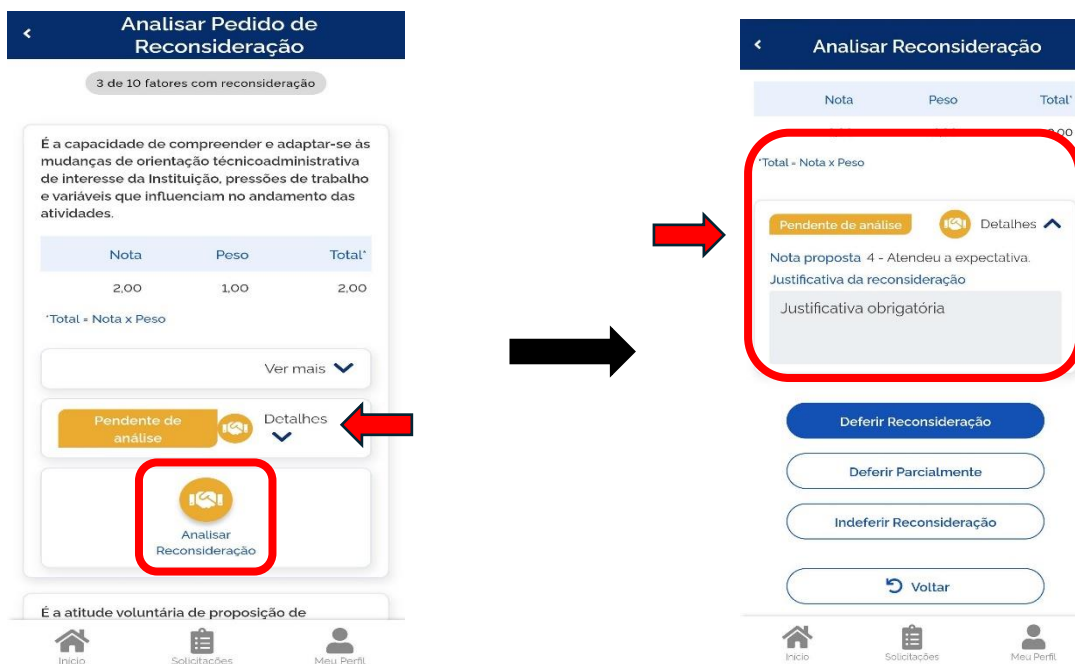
Analisar Pedido de Reconsideração

3 de 10 fatores com reconsideração

É a capacidade de compreender e adaptar-se às mudanças de orientação técnicoadministrativa de interesse da Instituição, pressões de trabalho e variáveis que influenciam no andamento das atividades.

| Nota | Peso | Total* |
|---|---|---|
| 2,00 | 1,00 | 2,00 |

*Total = Nota x Peso

Ver mais

Pendente de análise

Detalhes

Analisar Reconsideração

É a atitude voluntária de proposição de

Início

Solicitações

Meu Perfil

Analisar Reconsideração

| Nota | Peso | Total* |
|---|---|---|

*Total = Nota x Peso

Pendente de análise

Detalhes

Nota proposta 4 - Atendeu a expectativa.

Justificativa da reconsideração

Justificativa obrigatória

Deferir Reconsideração

Deferir Parcialmente

Indeferir Reconsideração

Voltar

Início

Solicitações

Meu Perfil